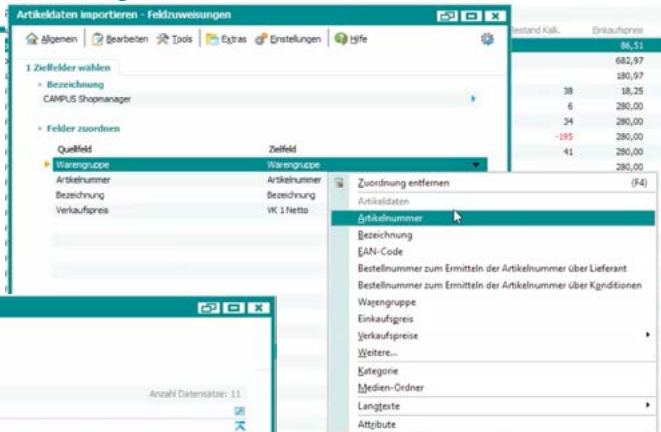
Artikeldaten importieren - Feldzuweisungen

Allgemein | Bearbeiten | Tools | Extras | Einstellungen | Hilfe

1 Zielfelder wählen

Bezeichnung
CAMPUS Shopmanager

Felder zuordnen

| Quellfeld | Zielfeld |
|---|---|
| Warengruppe | Warengruppe |
| Artikelnummer | Artikelnummer |
| Bezeichnung | Bezeichnung |
| Verkaufspreis | VK 1 Netto |

| Bestand Kalk. | Einkaufspreis |
|---|---|
| | 86,51 |
| | 682,97 |
| | 180,97 |
| 38 | 18,25 |
| 6 | 280,00 |
| 34 | 280,00 |
| -195 | 280,00 |
| 41 | 280,00 |
| | 280,00 |

Zuordnung entfernen (F4)
Artikeldaten
Artikelnummer
Bezeichnung
EAN-Code
Bestellnummer zum Ermitteln der Artikelnummer über Lieferant
Bestellnummer zum Ermitteln der Artikelnummer über Konditionen
Warengruppe
Einkaufspreis
Verkaufspreise
Weitere...
Kategorie
Medien-Ordner
Langtexte
Attribute

Anzahl Datensätze: 11